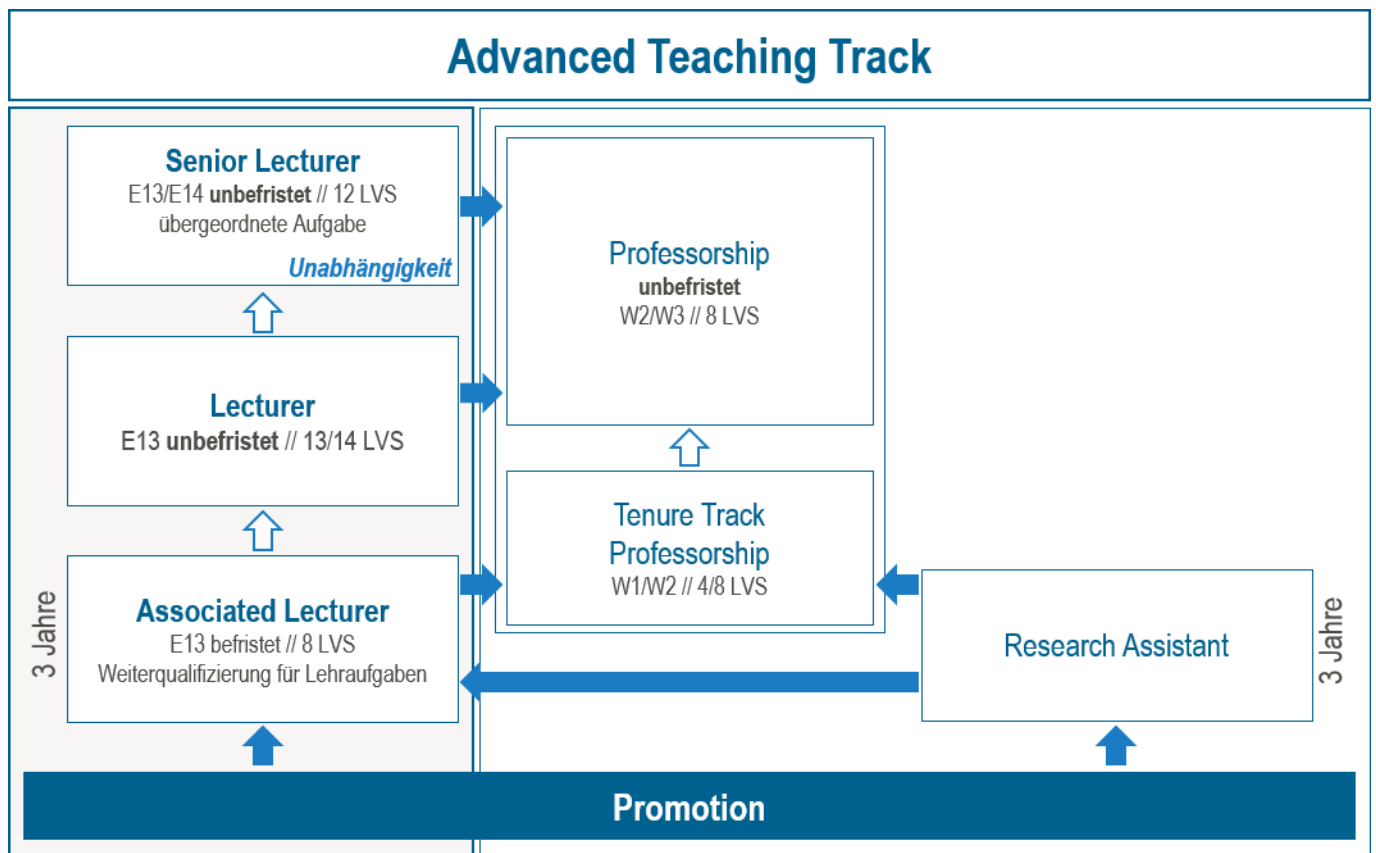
Advanced Teaching Track

Senior Lecturer
E13/E14 unbefristet // 12 LVS
übergeordnete Aufgabe
Unabhängigkeit

Lecturer
E13 unbefristet // 13/14 LVS

3 Jahre

Associated Lecturer
E13 befristet // 8 LVS
Weiterqualifizierung für Lehraufgaben

Professorship
unbefristet
W2/W3 // 8 LVS

Tenure Track Professorship
W1/W2 // 4/8 LVS

Research Assistant

3 Jahre

Promotion